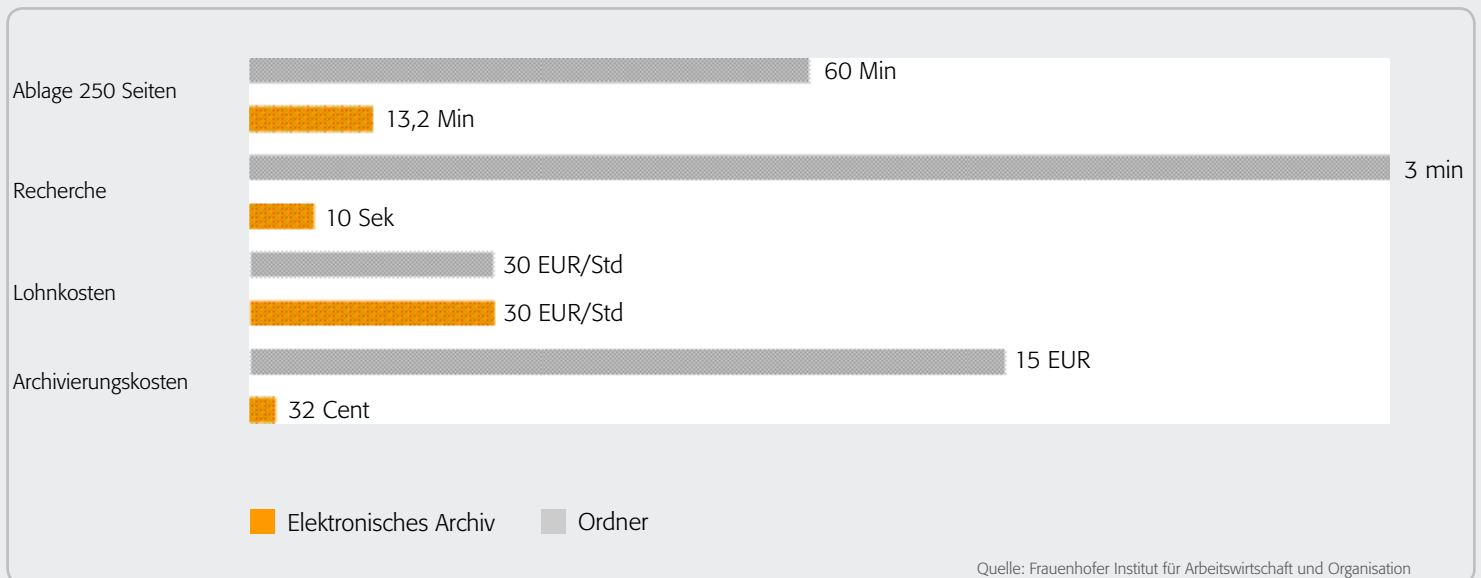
Ablage 250 Seiten
60 Min
13,2 Min

Recherche
3 min
10 Sek

Lohnkosten
30 EUR/Std
30 EUR/Std

Archivierungskosten
15 EUR
32 Cent

Elektronisches Archiv
Ordner

Quelle: Frauenhofer Institut für Arbeitswirtschaft und Organisation